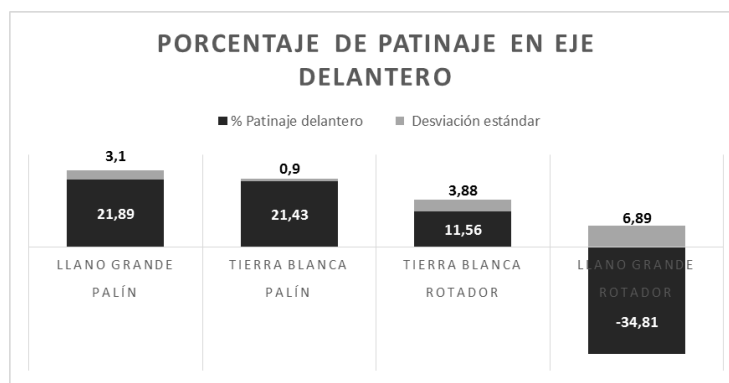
PORCENTAJE DE PATINAJE EN EJE DELANTERO

% Patinaje delantero
Desviación estándar

3,1
21,89
LLANO GRANDE PALÍN

0,9
21,43
TIERRA BLANCA PALÍN

3,88
11,56
TIERRA BLANCA ROTADOR

6,89
-34,81
LLANO GRANDE ROTADOR